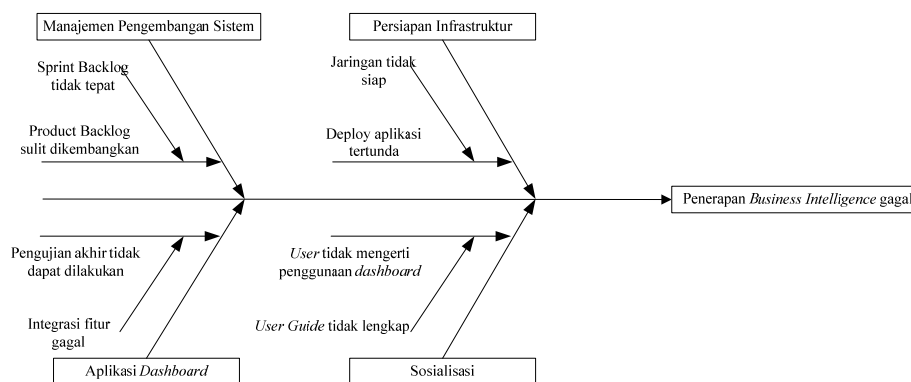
Manajemen Pengembangan Sistem

Sprint Backlog tidak tepat

Product Backlog sulit dikembangkan

Persiapan Infrastruktur

Jaringan tidak siap

Deploy aplikasi tertunda

Penerapan Business Intelligence gagal

Pengujian akhir tidak dapat dilakukan

Integrasi fitur gagal

Aplikasi Dashboard

User tidak mengerti penggunaan dashboard

User Guide tidak lengkap

Sosialisasi